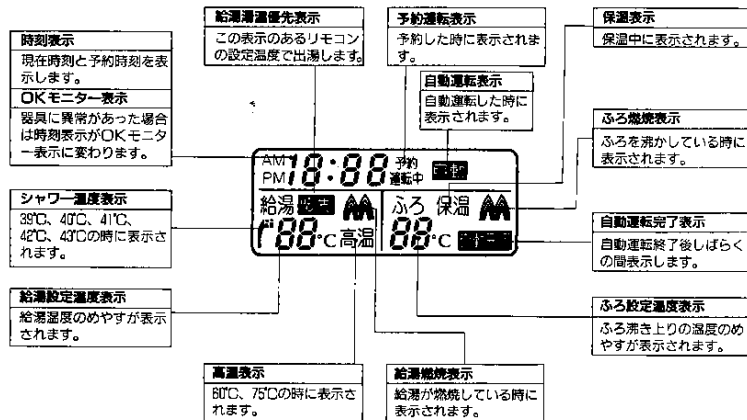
時刻表示
現在時刻と予約時刻を表示します。
OKモニター表示
器具に異常があった場合は時刻表示がOKモニター表示に変わります。

給湯温度優先表示
この表示のあるリモコンの設定温度で出湯します。

予約運転表示
予約した時に表示されます

自動運転表示
自動運転した時に表示されます。

保温表示
保温中に表示されます。

ふろ燃焼表示
ふろを沸かしている時に表示されます。

シャワー温度表示
39℃、40℃、41℃、42℃、43℃の時に表示されます。

AM PM 18:88 予約 運転中
給湯 88℃ 高温
ふろ 保温 88℃

自動運転完了表示
自動運転終了後しばらくの間表示します。

給湯設定温度表示
給湯温度のめやすが表示されます。

ふろ設定温度表示
ふろ沸き上りの温度のめやすが表示されます。

高温表示
60℃、75℃の時に表示されます。

給湯燃焼表示
給湯が燃焼している時に表示されます。